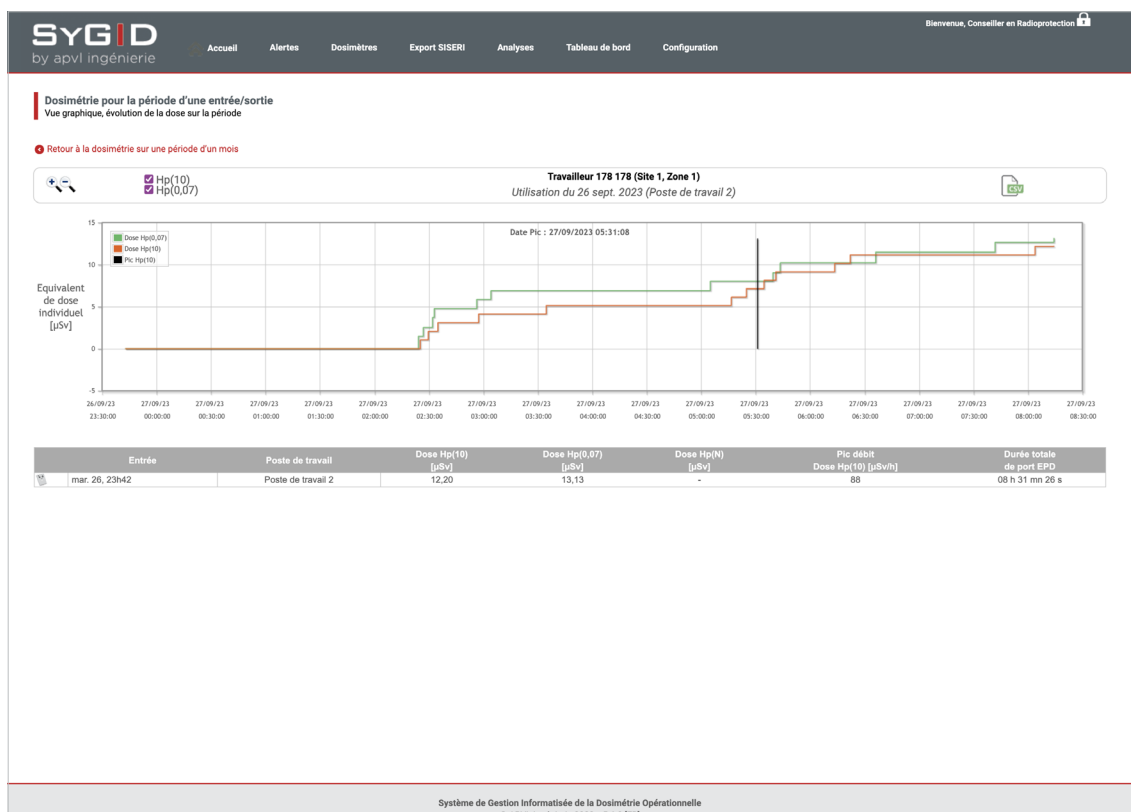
SyGID
by apvl ingénierie

Accueil Alertes Dosimètres Export SISERI Analyses Tableau de bord Configuration

Bienvenue, Conseiller en Radioprotection

Dosimétrie pour la période d'une entrée/sortie
Vue graphique, évolution de la dose sur la période

Retour à la dosimétrie sur une période d'un mois

Hp(10)
Hp(0,07)

Travailleur 178 178 (Site 1, Zone 1)
Utilisation du 26 sept. 2023 (Poste de travail 2)

CSV

Dose Hp(0,07)
Dose Hp(10)
Pic Hp(10)

Date Pic : 27/09/2023 05:31:08

Equivalent de dose individuel [µSv]

15
10
5
0
-5

26/09/23 23:30:00
27/09/23 00:00:00
27/09/23 00:30:00
27/09/23 01:00:00
27/09/23 01:30:00
27/09/23 02:00:00
27/09/23 02:30:00
27/09/23 03:00:00
27/09/23 03:30:00
27/09/23 04:00:00
27/09/23 04:30:00
27/09/23 05:00:00
27/09/23 05:30:00
27/09/23 06:00:00
27/09/23 06:30:00
27/09/23 07:00:00
27/09/23 07:30:00
27/09/23 08:00:00
27/09/23 08:30:00

| | Entrée | Poste de travail | Dose Hp(10) [µSv] | Dose Hp(0,07) [µSv] | Dose Hp(N) [µSv] | Pic débit Dose Hp(10) [µSv/h] | Durée totale de port EPD |
|---|---|---|---|---|---|---|---|
| | mar. 26, 23h42 | Poste de travail 2 | 12,20 | 13,13 | - | 88 | 08 h 31 mn 26 s |

Système de Gestion Informatisée de la Dosimétrie Opérationnelle